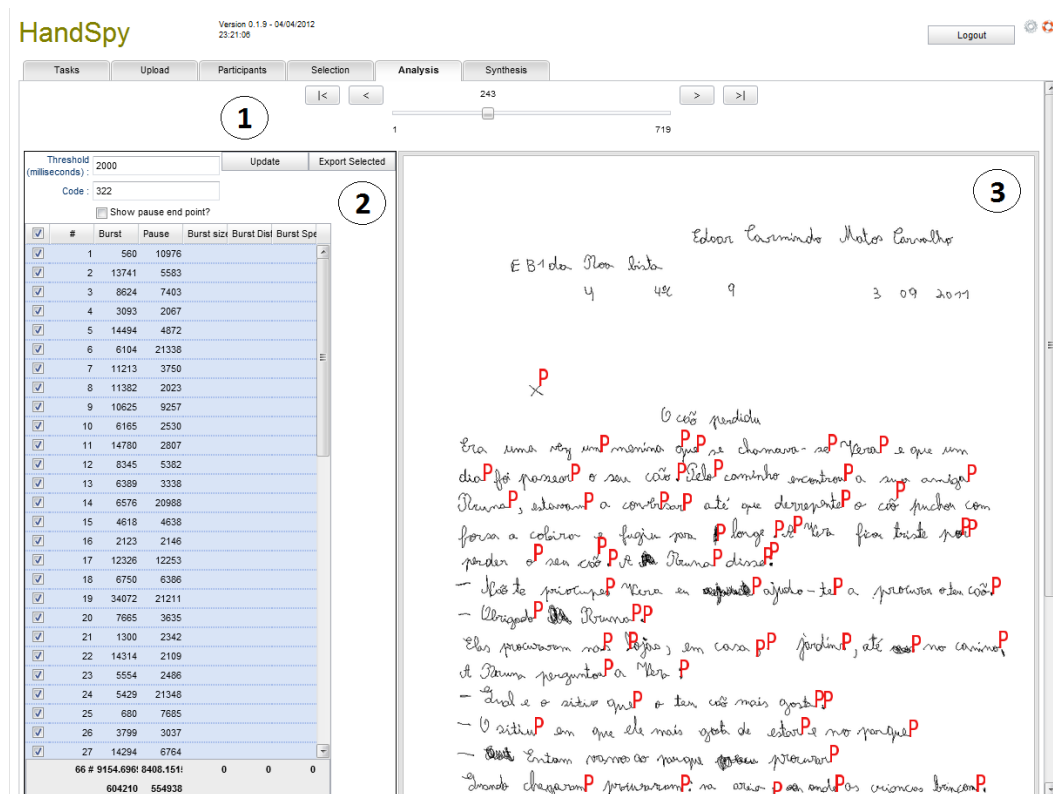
HandSpy

Version 0.1.9 - 04/04/2012 23:21:06

Logout

Tasks | Upload | Participants | Selection | Analysis | Synthesis

|< < 243 > >|

1 719

1

Threshold (milliseconds) : 2000

Code : 322

Update

Export Selected

Show pause end point?

2

| # | Burst | Pause | Burst size | Burst Dist | Burst Spe |
|---|---|---|---|---|---|
| 1 | 560 | 10976 | | | |
| 2 | 13741 | 5583 | | | |
| 3 | 8624 | 7403 | | | |
| 4 | 3093 | 2067 | | | |
| 5 | 14494 | 4872 | | | |
| 6 | 6104 | 21338 | | | |
| 7 | 11213 | 3750 | | | |
| 8 | 11382 | 2023 | | | |
| 9 | 10625 | 9257 | | | |
| 10 | 6165 | 2530 | | | |
| 11 | 14780 | 2807 | | | |
| 12 | 8345 | 5382 | | | |
| 13 | 6389 | 3338 | | | |
| 14 | 6576 | 20988 | | | |
| 15 | 4618 | 4638 | | | |
| 16 | 2123 | 2146 | | | |
| 17 | 12326 | 12253 | | | |
| 18 | 6750 | 6386 | | | |
| 19 | 34072 | 21211 | | | |
| 20 | 7665 | 3635 | | | |
| 21 | 1300 | 2342 | | | |
| 22 | 14314 | 2109 | | | |
| 23 | 5554 | 2486 | | | |
| 24 | 5429 | 21348 | | | |
| 25 | 680 | 7685 | | | |
| 26 | 3799 | 3037 | | | |
| 27 | 14294 | 6764 | | | |
| 66 # | 9154.696 | 8408.151 | 0 | 0 | 0 |
| | 604210 | 554938 | | | |

3

Edoar Carmindo Matos Carvalho

EB1 da Boa bista

4 4ª 9 3 09 2011

X P

O cão perdido

Era uma vez um P menina que P P se chamava - se P Vera P e que um dia P foi passear P o seu cão P Pelo P caminho encontrou P a sua amiga P Bruna P, estavam P a conversar P até que derrepente P o cão puchou com força a coleiro e fugiu para P longe P P Vera ficou triste P porP perder o P seu cão P P a Bruna P disse P:

— Não te priocupes P Vera eu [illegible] P ajudo-te P a procurar o teu cão P

— Obrigado P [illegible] Bruna P P

Elas procuraram nas lojas, em casa P P jardim P, até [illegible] P no caminho P A Bruna perguntou P a Vera P

— Qual é o sitio que P o teu cão mais gosta P P

— O sitio P em que ele mais gosta de estar P é no parque P

— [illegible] Entam vamos ao parque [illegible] procurar P

Quando chegaram P procuraram P na areia P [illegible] onde P as crianças brincam P